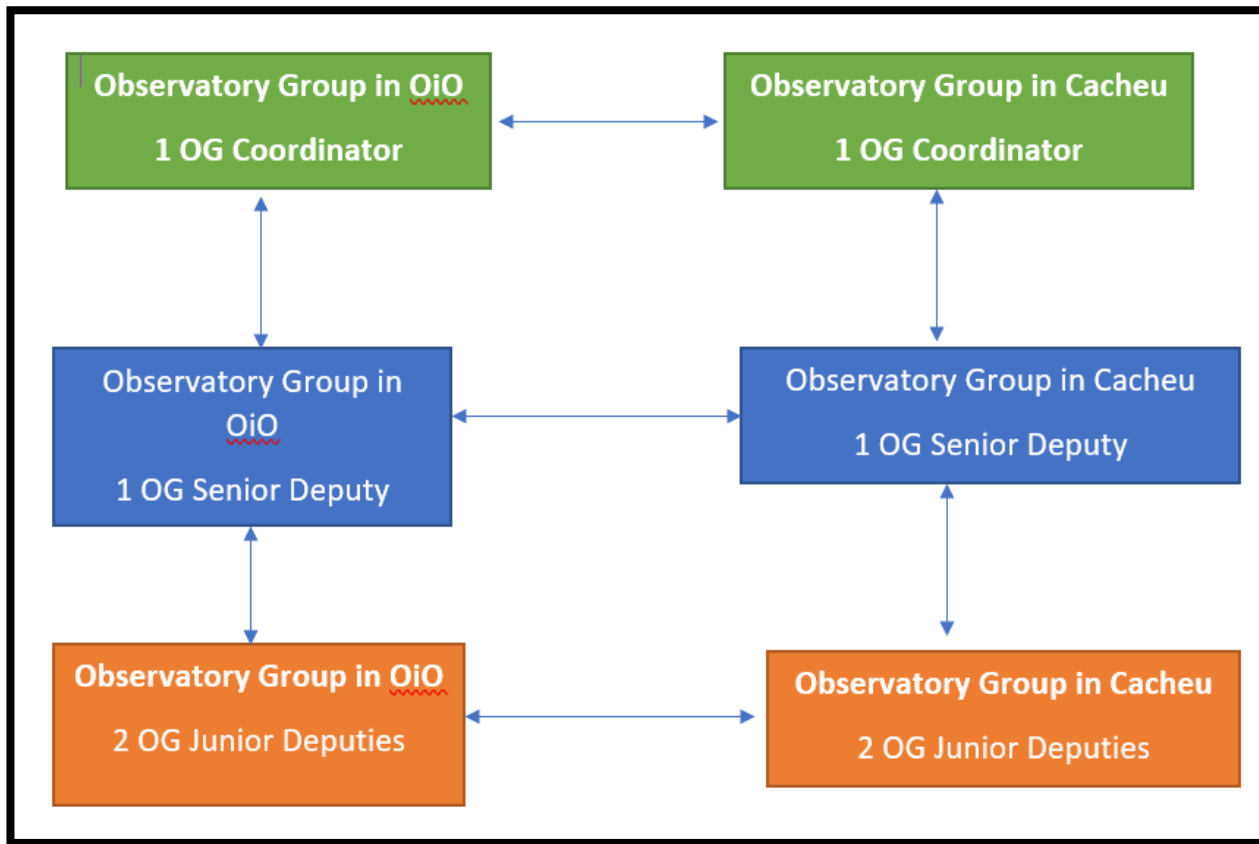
Observatory Group in OiO

1 OG Coordinator

Observatory Group in Cacheu

1 OG Coordinator

Observatory Group in OiO

1 OG Senior Deputy

Observatory Group in Cacheu

1 OG Senior Deputy

Observatory Group in OiO

2 OG Junior Deputies

Observatory Group in Cacheu

2 OG Junior Deputies